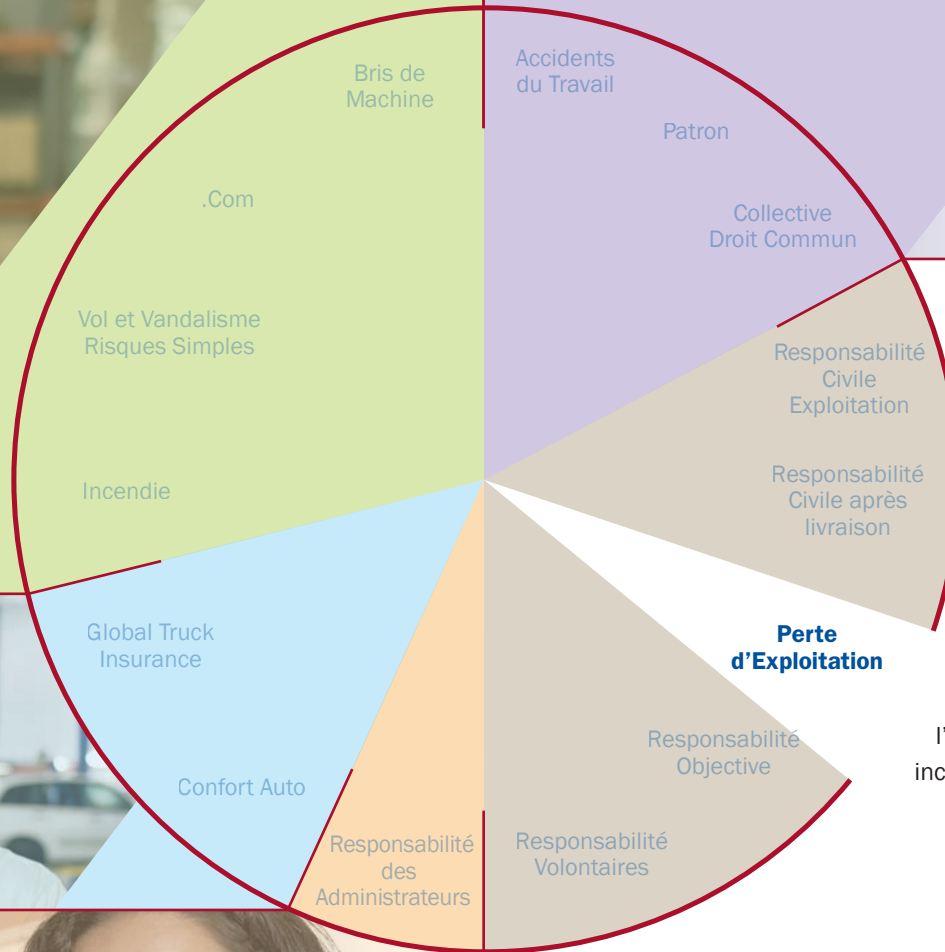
Bris de Machine

.Com

Vol et Vandalisme Risques Simples

Incendie

Accidents du Travail

Patron

Collective Droit Commun

Responsabilité Civile Exploitation

Responsabilité Civile après livraison

Perte d'Exploitation

l'

inc

Responsabilité Objective

Responsabilité Volontaires

Responsabilité des Administrateurs

Global Truck Insurance

Confort Auto